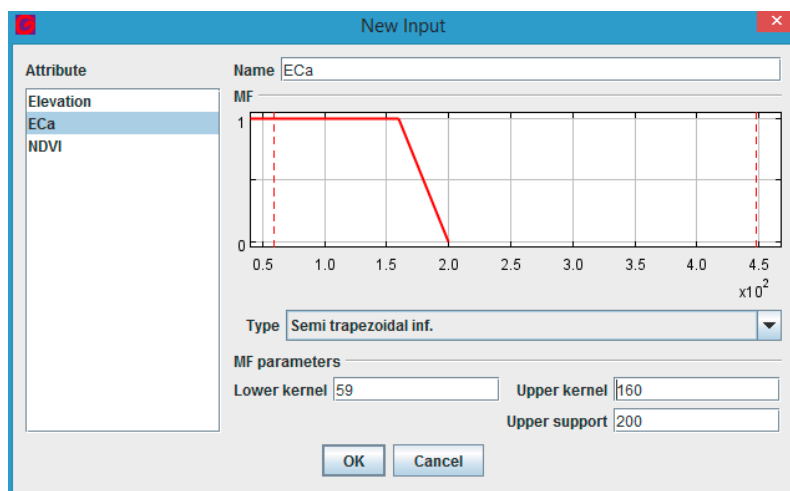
New Input

Attribute

Elevation
ECa
NDVI

Name ECa

MF

1

0

0.5 1.0 1.5 2.0 2.5 3.0 3.5 4.0 4.5

$x10^2$

Type Semi trapezoidal inf.

MF parameters

Lower kernel 59

Upper kernel 160

Upper support 200

OK Cancel